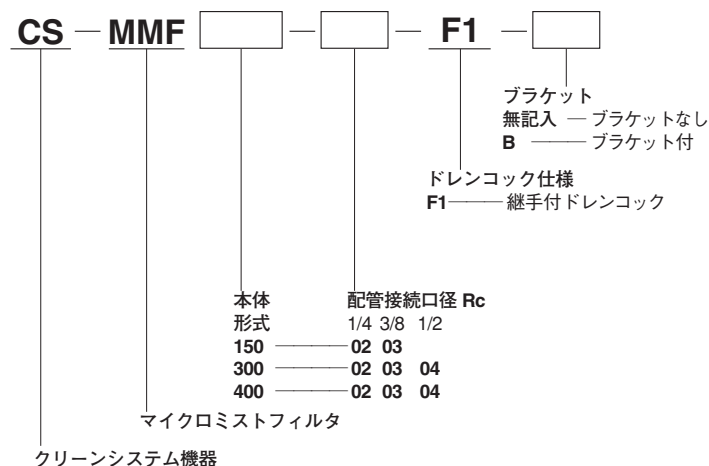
CS — MMF [ ] — [ ] — F1 — [ ]

ブラケット
無記入 — ブラケットなし
B —— ブラケット付

ドレンコック仕様
F1—— 継手付ドレンコック

本体形式
150 —— 02 03
300 —— 02 03 04
400 —— 02 03 04

配管接続口径 Rc
1/4 3/8 1/2

マイクロミストフィルタ

クリーンシステム機器